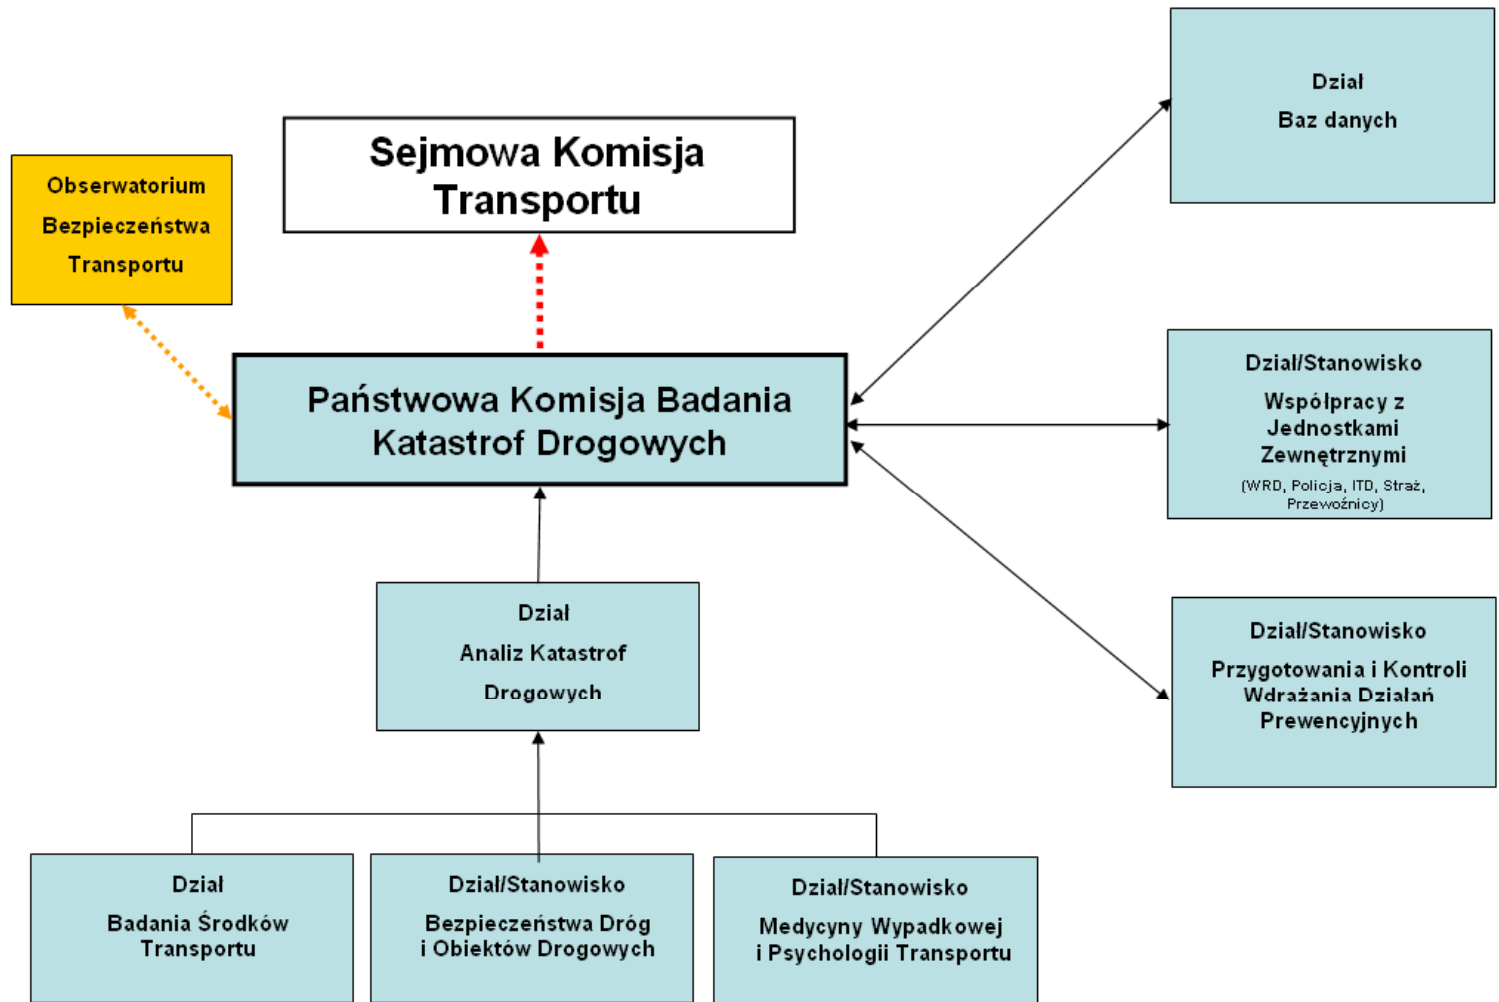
Dział
Baz danych

Obserwatorium
Bezpieczeństwa
Transportu

Sejmowa Komisja
Transportu

Państwowa Komisja Badania
Katastrof Drogowych

Dział/Stanowisko
Współpracy z
Jednostkami
Zewnętrznymi
(WRD, Policja, ITD, Straż, Przewoźnicy)

Dział
Analiz Katastrof
Drogowych

Dział/Stanowisko
Przygotowania i Kontroli
Wdrażania Działań
Prewencyjnych

Dział
Badania Środków
Transportu

Dział/Stanowisko
Bezpieczeństwa Dróg
i Obiektów Drogowych

Dział/Stanowisko
Medycyny Wypadkowej
i Psychologii Transportu